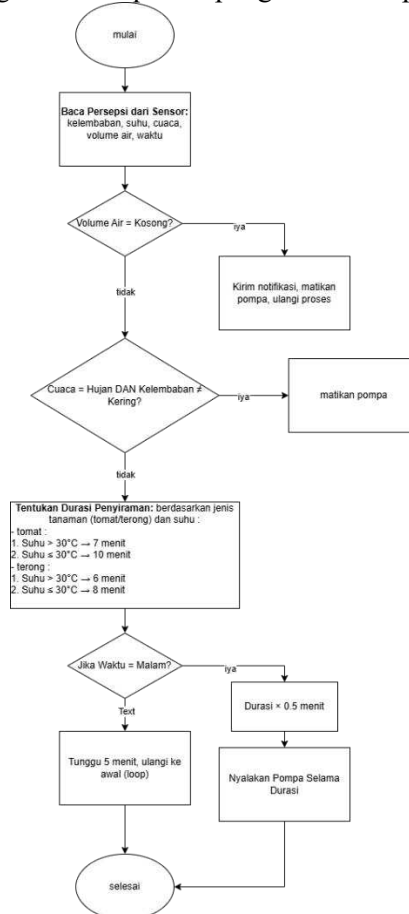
mulai

Baca Persepsi dari Sensor: kelembaban, suhu, cuaca, volume air, waktu

Volume Air = Kosong?

iya

Kirim notifikasi, matikan pompa, ulangi proses

tidak

Cuaca = Hujan DAN Kelembaban ≠ Kering?

iya

matikan pompa

tidak

Tentukan Durasi Penyiraman: berdasarkan jenis tanaman (tomat/terong) dan suhu :
- tomat :
1. Suhu > 30°C → 7 menit
2. Suhu ≤ 30°C → 10 menit
- terong :
1. Suhu > 30°C → 6 menit
2. Suhu ≤ 30°C → 8 menit

Jika Waktu = Malam?

iya

Durasi × 0.5 menit

Text

Tunggu 5 menit, ulangi ke awal (loop)

Nyalakan Pompa Selama Durasi

selesai